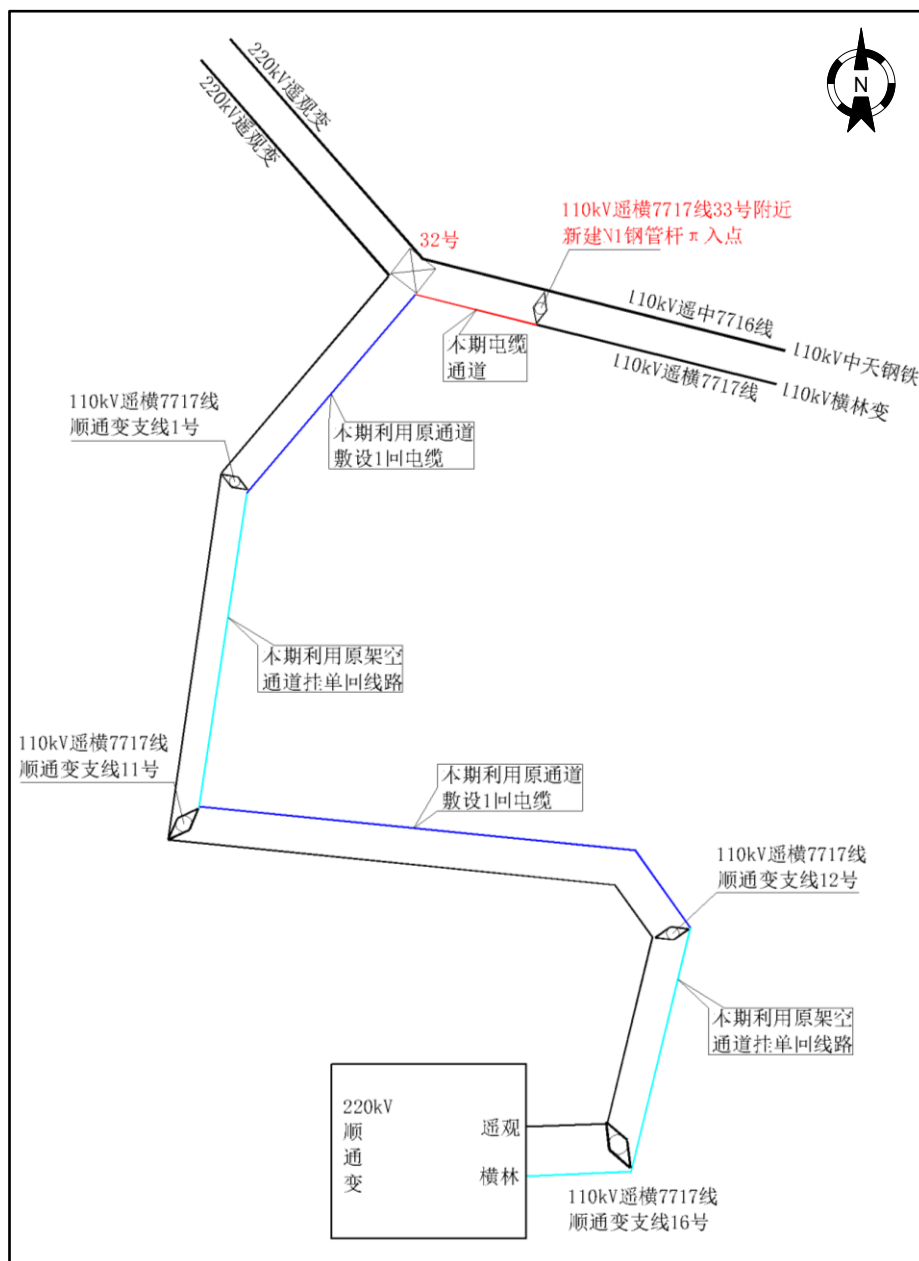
N

220kV遥观变

220kV遥观变

32号

110kV遥横7717线33号附近
新建N1钢管杆π入点

110kV遥中7716线

110kV中天钢铁

本期电缆
通道

110kV遥横7717线

110kV横林变

110kV遥横7717线
顺通变支线1号

本期利用原通道
敷设1回电缆

本期利用原架空
通道挂单回线路

110kV遥横7717线
顺通变支线11号

本期利用原通道
敷设1回电缆

110kV遥横7717线
顺通变支线12号

本期利用原架空
通道挂单回线路

220kV
顺
通
变

遥观

横林

110kV遥横7717线
顺通变支线16号